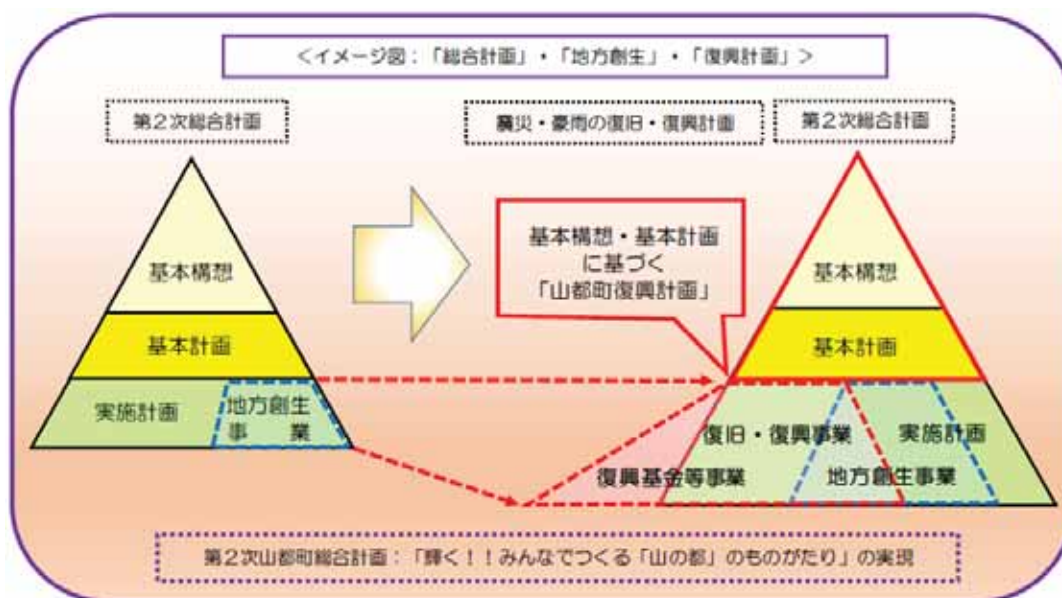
<イメージ図：「総合計画」・「地方創生」・「復興計画」>

第２次総合計画

基本構想

基本計画

実施計画

地方創生事業

震災・豪雨の復旧・復興計画

第２次総合計画

基本構想・基本計画に基づく「山都町復興計画」

基本構想

基本計画

復旧・復興事業

実施計画

復興基金等事業

地方創生事業

第２次山都町総合計画：「輝く！！みんなでつくる「山の都」のものがたり」の実現